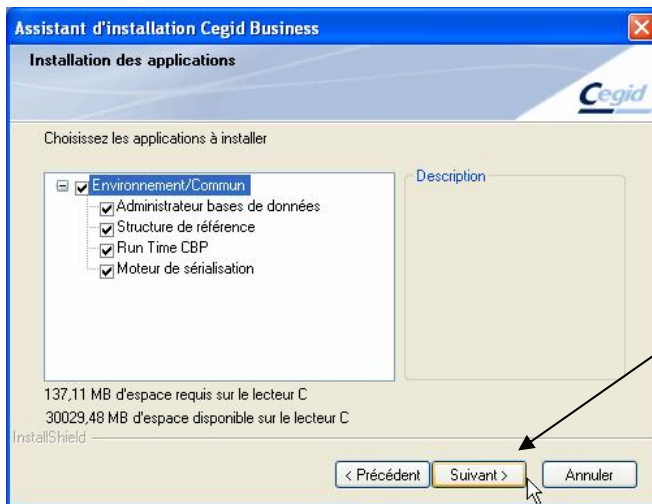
Assistant d'installation Cegid Business

Installation des applications

Cegid

Choisissez les applications à installer

Environnement/Commun
Administrateur bases de données
Structure de référence
Run Time CBP
Moteur de sérialisation

Description

137,11 MB d'espace requis sur le lecteur C
30029,48 MB d'espace disponible sur le lecteur C

InstallShield

< Précédent
Suivant >
Annuler